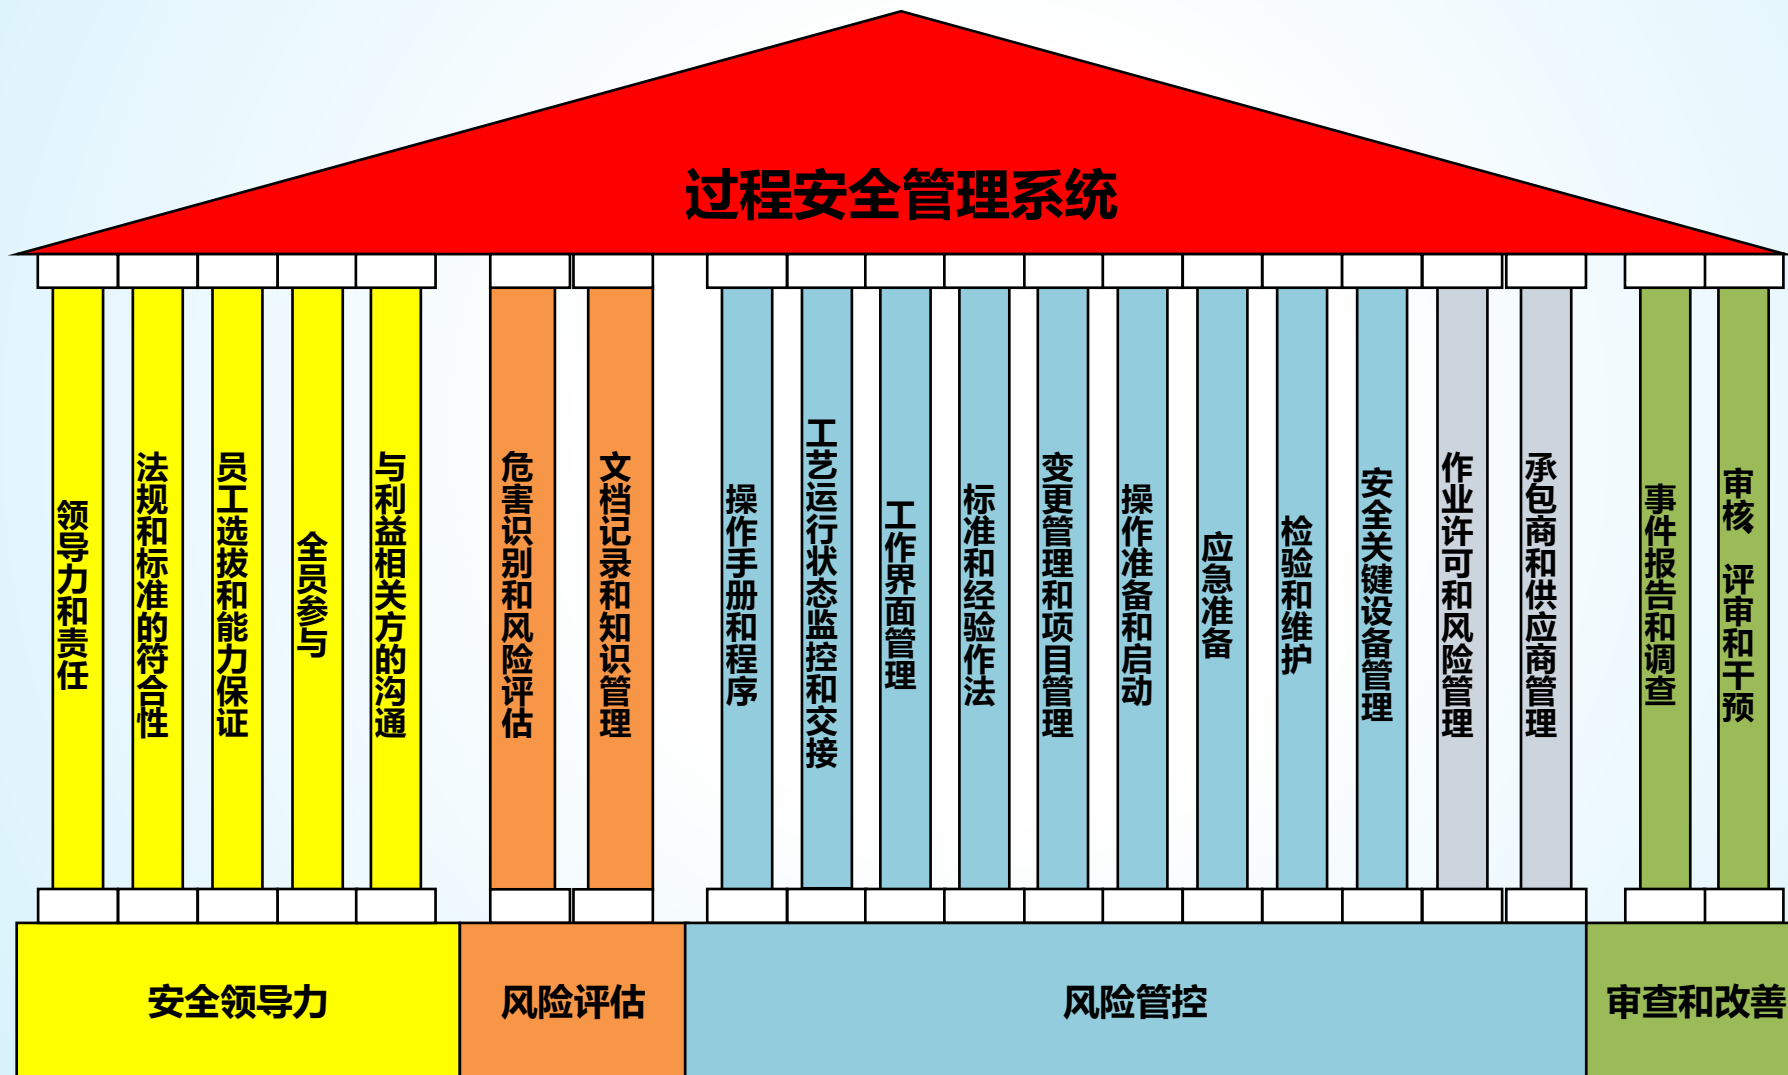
过程安全管理系统

领导力和责任

法规和标准的符合性

员工选拔和能力保证

全员参与

与利益相关方的沟通

危害识别和风险评估

文档记录和知识管理

操作手册和程序

工艺运行状态监控和交接

工作界面管理

标准和经验作法

变更管理和项目管理

操作准备和启动

应急准备

检验和维护

安全关键设备管理

作业许可和风险管理

承包商和供应商管理

事件报告和调查

审核 评审和干预

安全领导力

风险评估

风险管控

审查和改善